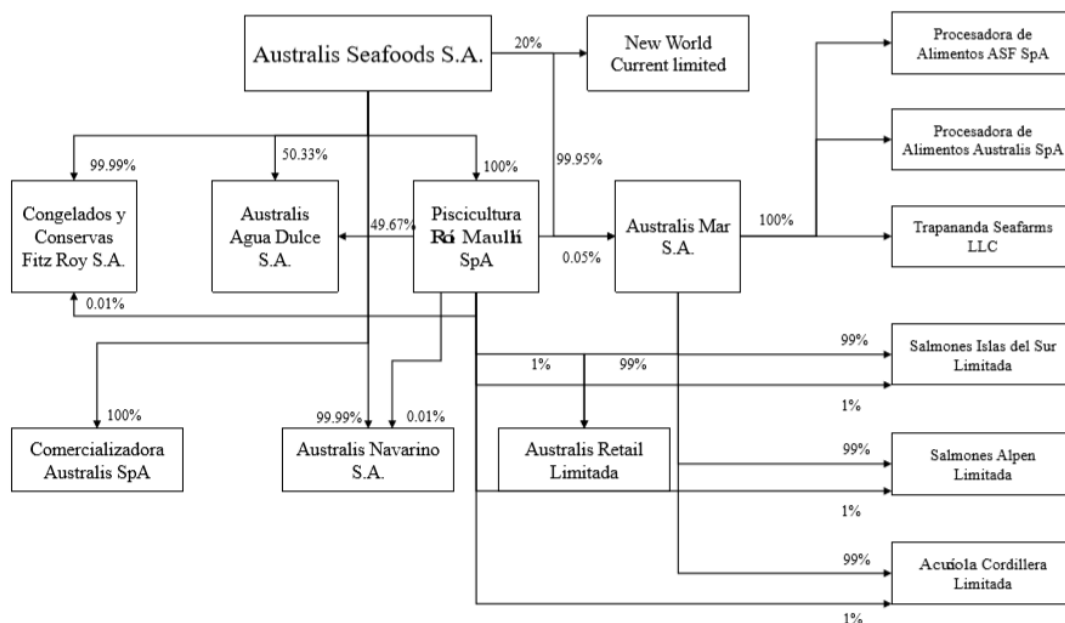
Australis Seafoods S.A.

20%

New World Current limited

Procesadora de Alimentos ASF SpA

Procesadora de Alimentos Australis SpA

Trapananda Seafarms LLC

99.99%

50.33%

100%

99.95%

Congelados y Conservas Fitz Roy S.A.

Australis Agua Dulce S.A.

49.67%

Piscicultura Ró Maullí SpA

0.05%

Australis Mar S.A.

100%

0.01%

Salmones Islas del Sur Limitada

99%

1%

99%

1%

100%

99.99%

0.01%

Comercializadora Australis SpA

Australis Navarino S.A.

Australis Retail Limitada

99%

Salmones Alpen Limitada

1%

99%

Acuíola Cordillera Limitada

1%